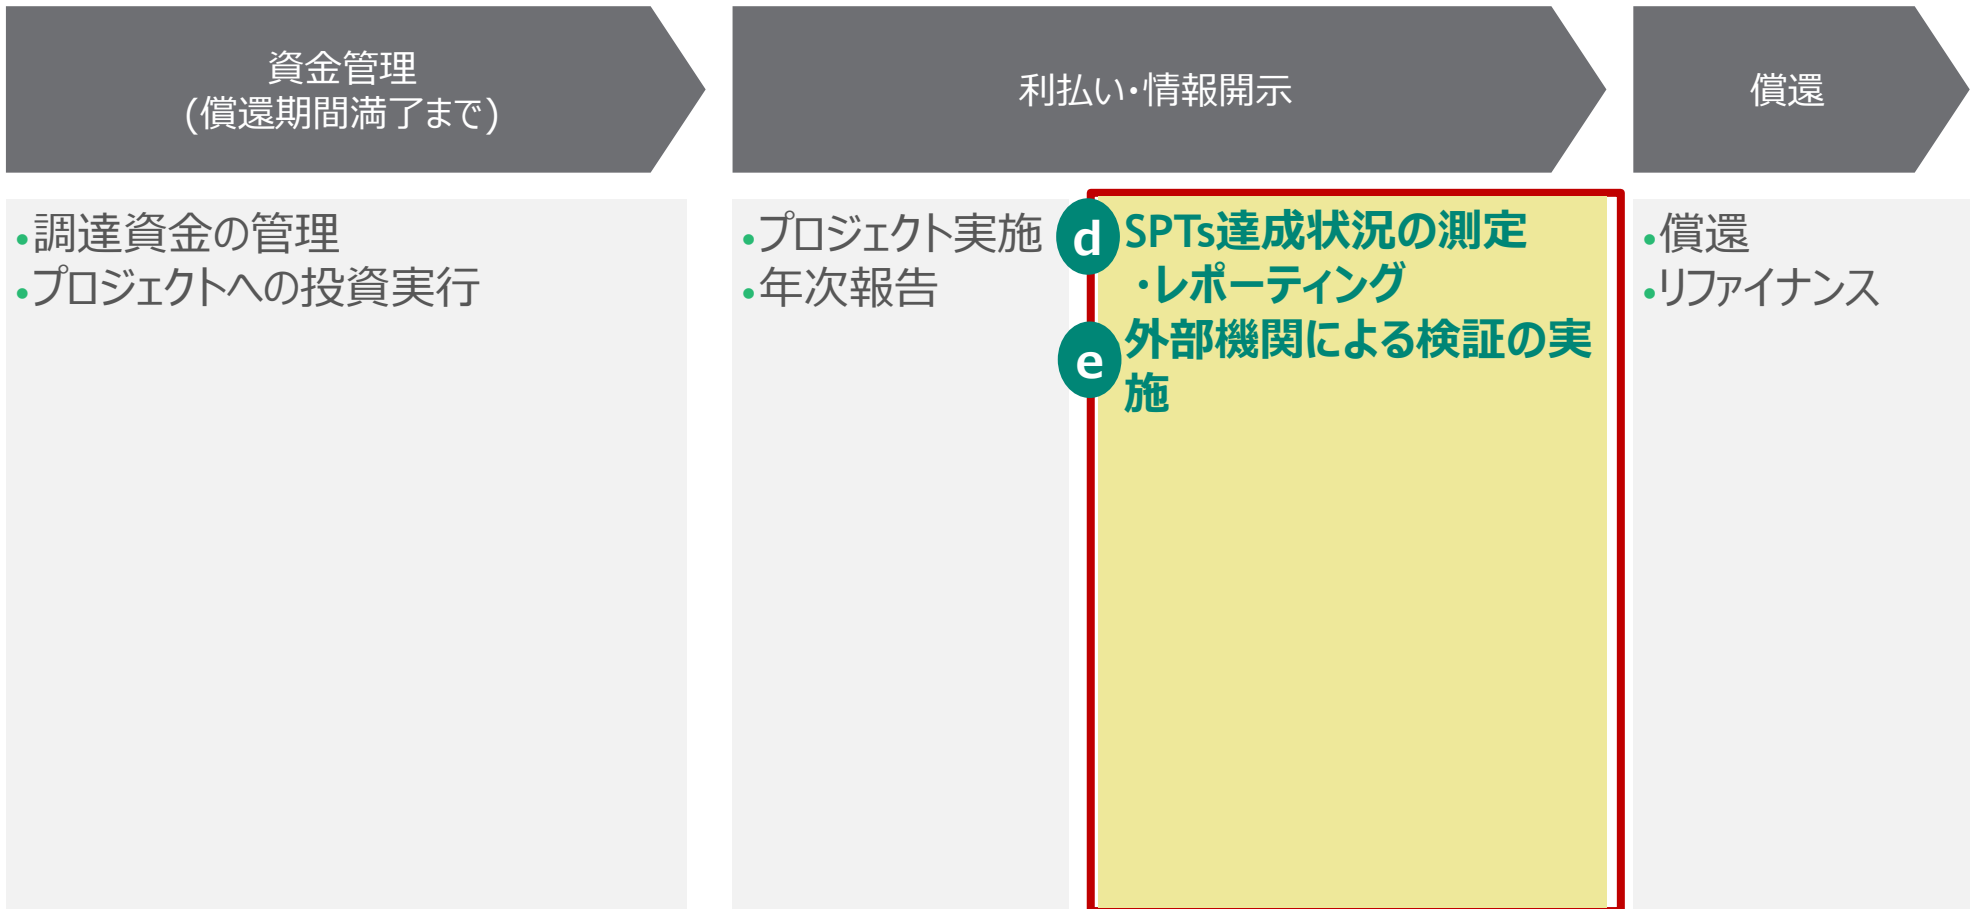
資金管理
(償還期間満了まで)

利払い・情報開示

償還

•調達資金の管理
•プロジェクトへの投資実行

•プロジェクト実施
•年次報告

d SPTs達成状況の測定・レポーティング
e 外部機関による検証の実施

•償還
•リファイナンス